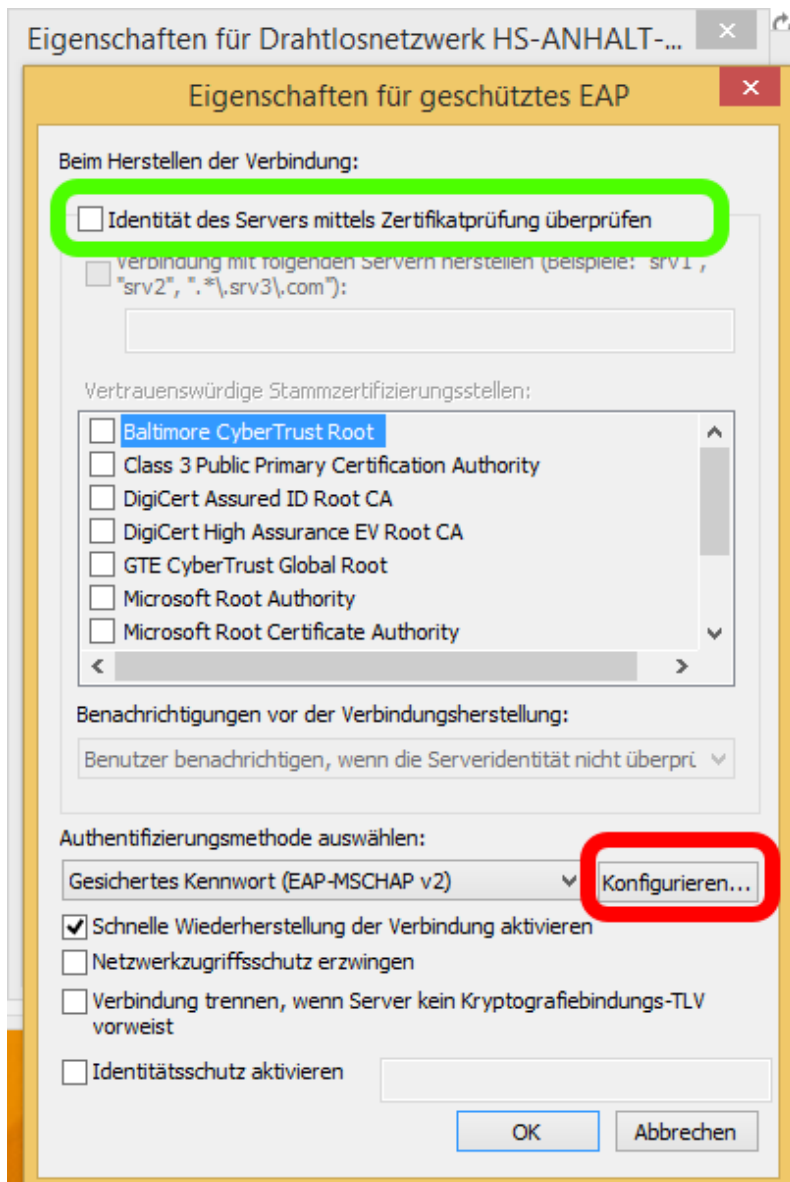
Eigenschaften für Drahtlosnetzwerk HS-ANHALT-...

Eigenschaften für geschütztes EAP

Beim Herstellen der Verbindung:

Identität des Servers mittels Zertifikatprüfung überprüfen

Verbindung mit folgenden Servern herstellen (Beispiele: "srv1", "srv2", ".*\.srv3\.com"):

Vertrauenswürdige Stammzertifizierungsstellen:

Baltimore CyberTrust Root
Class 3 Public Primary Certification Authority
DigiCert Assured ID Root CA
DigiCert High Assurance EV Root CA
GTE CyberTrust Global Root
Microsoft Root Authority
Microsoft Root Certificate Authority

Benachrichtigungen vor der Verbindungsherstellung:

Benutzer benachrichtigen, wenn die Serveridentität nicht überprü

Authentifizierungsmethode auswählen:

Gesichertes Kennwort (EAP-MSCHAP v2)

Konfigurieren...

Schnelle Wiederherstellung der Verbindung aktivieren

Netzwerkzugriffsschutz erzwingen

Verbindung trennen, wenn Server kein Kryptografiebindungs-TLV vorweist

Identitätsschutz aktivieren

OK

Abbrechen